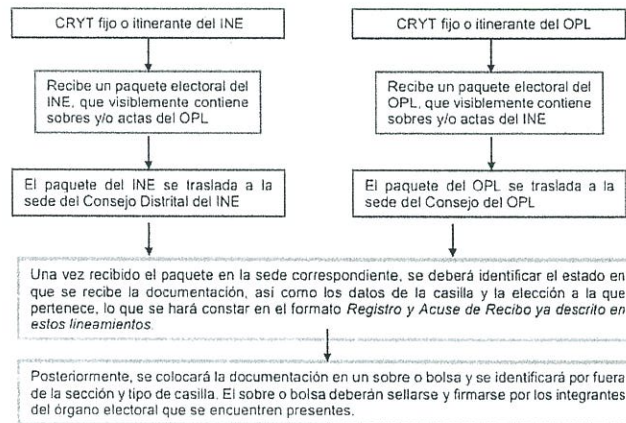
CRYT fijo o itinerante del INE

Recibe un paquete electoral del INE, que visiblemente contiene sobres y/o actas del OPL

El paquete del INE se traslada a la sede del Consejo Distrital del INE

CRYT fijo o itinerante del OPL

Recibe un paquete electoral del OPL, que visiblemente contiene sobres y/o actas del INE

El paquete del OPL se traslada a la sede del Consejo del OPL

Una vez recibido el paquete en la sede correspondiente, se deberá identificar el estado en que se recibe la documentación, así como los datos de la casilla y la elección a la que pertenece, lo que se hará constar en el formato *Registro y Acuse de Recibo ya descrito en estos lineamientos.*

Posteriormente, se colocará la documentación en un sobre o bolsa y se identificará por fuera de la sección y tipo de casilla. El sobre o bolsa deberán sellarse y firmarse por los integrantes del órgano electoral que se encuentren presentes.